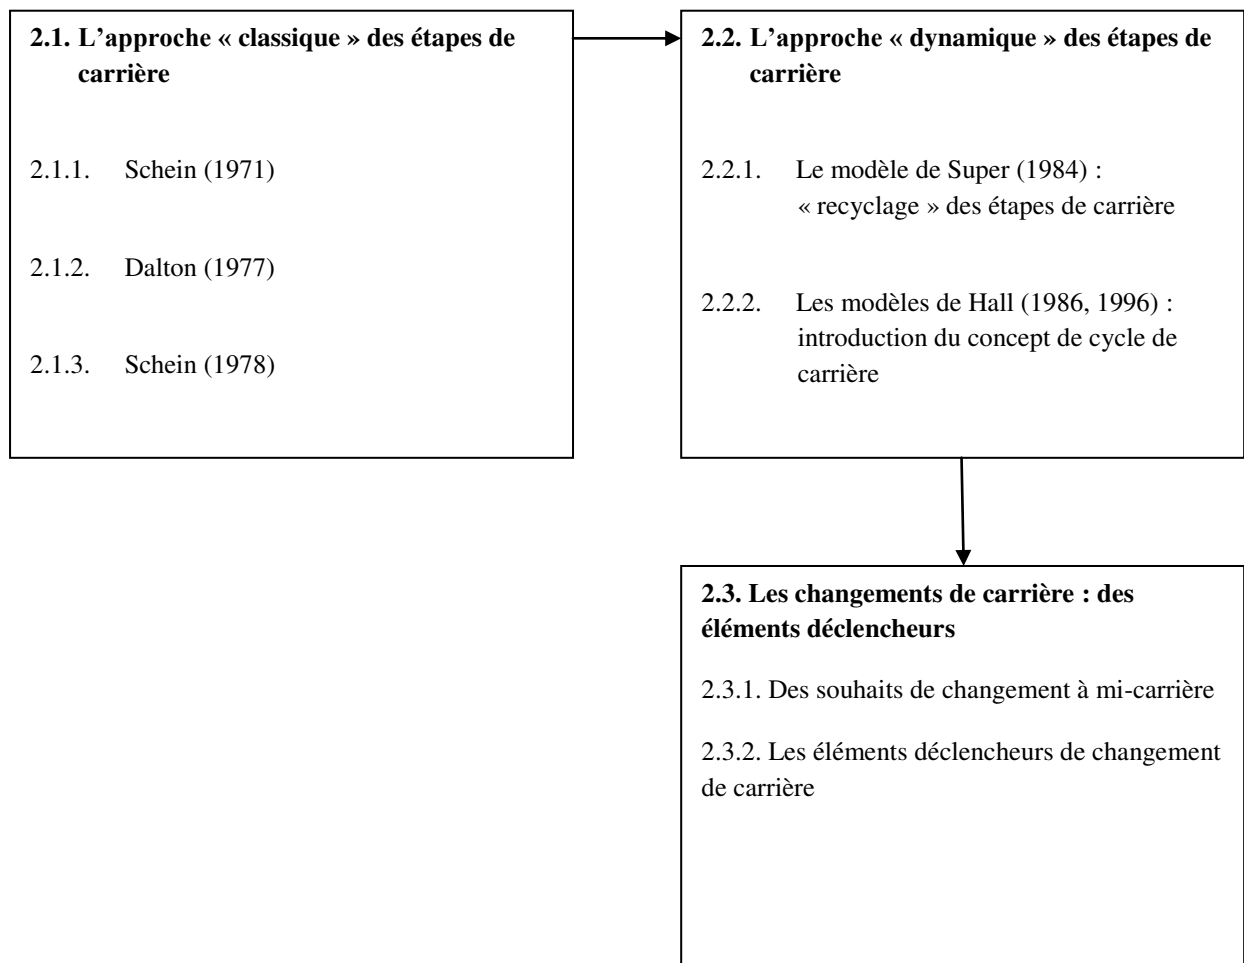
**2.1. L'approche « classique » des étapes de carrière**

2.1.1. Schein (1971)

2.1.2. Dalton (1977)

2.1.3. Schein (1978)

**2.2. L'approche « dynamique » des étapes de carrière**

2.2.1. Le modèle de Super (1984) : « recyclage » des étapes de carrière

2.2.2. Les modèles de Hall (1986, 1996) : introduction du concept de cycle de carrière

**2.3. Les changements de carrière : des éléments déclencheurs**

2.3.1. Des souhaits de changement à mi-carrière

2.3.2. Les éléments déclencheurs de changement de carrière